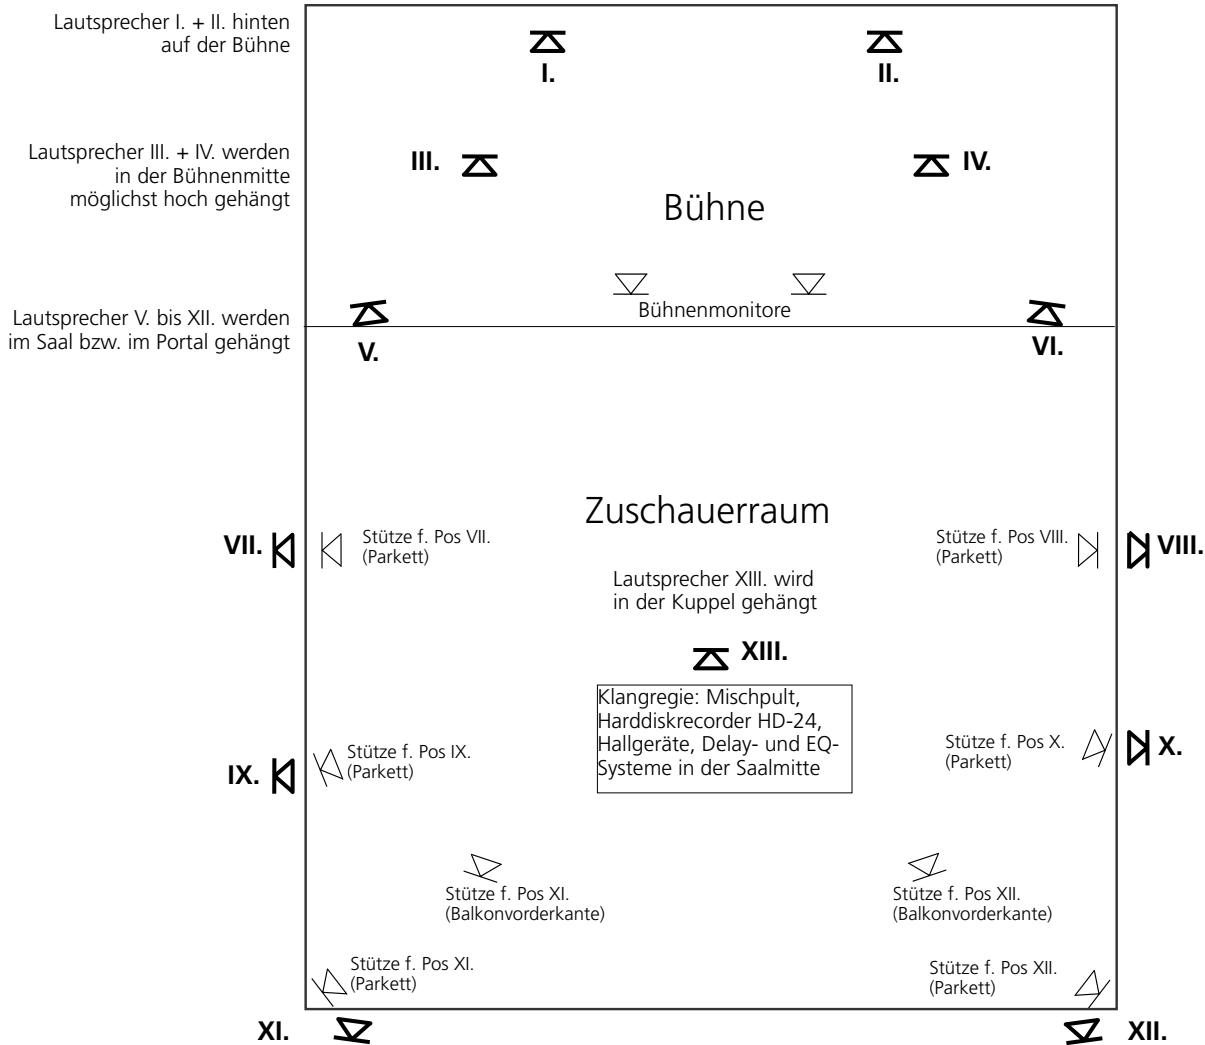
Lautsprecher I. + II. hinten auf der Bühne

I.

II.

Lautsprecher III. + IV. werden in der Bühnenmitte möglichst hoch gehängt

III.

IV.

Bühne

Lautsprecher V. bis XII. werden im Saal bzw. im Portal gehängt

Bühnenmonitore

V.

VI.

Zuschauerraum

VII.

Stütze f. Pos VII. (Parkett)

Stütze f. Pos VIII. (Parkett)

VIII.

Lautsprecher XIII. wird in der Kuppel gehängt

XIII.

Klangregie: Mischpult, Harddiskrecorder HD-24, Hallgeräte, Delay- und EQ-Systeme in der Saalmitte

IX.

Stütze f. Pos IX. (Parkett)

Stütze f. Pos X. (Parkett)

X.

Stütze f. Pos XI. (Balkonvorderkante)

Stütze f. Pos XII. (Balkonvorderkante)

Stütze f. Pos XI. (Parkett)

Stütze f. Pos XII. (Parkett)

XI.

XII.